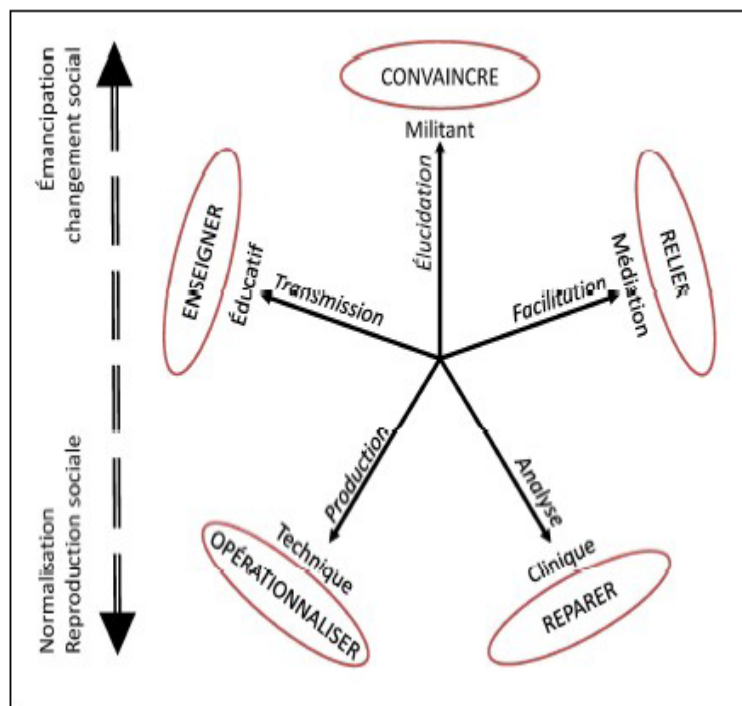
Émancipation
changement social

Normalisation
Reproduction sociale

CONVAINCRE
Militant
Élucidation

ENSEIGNER
Éducatif
Transmission

RELIER
Médiation
Facilitation

Production
Technique
OPÉRATIONNALISER

Analyse
Clinique
REPARER